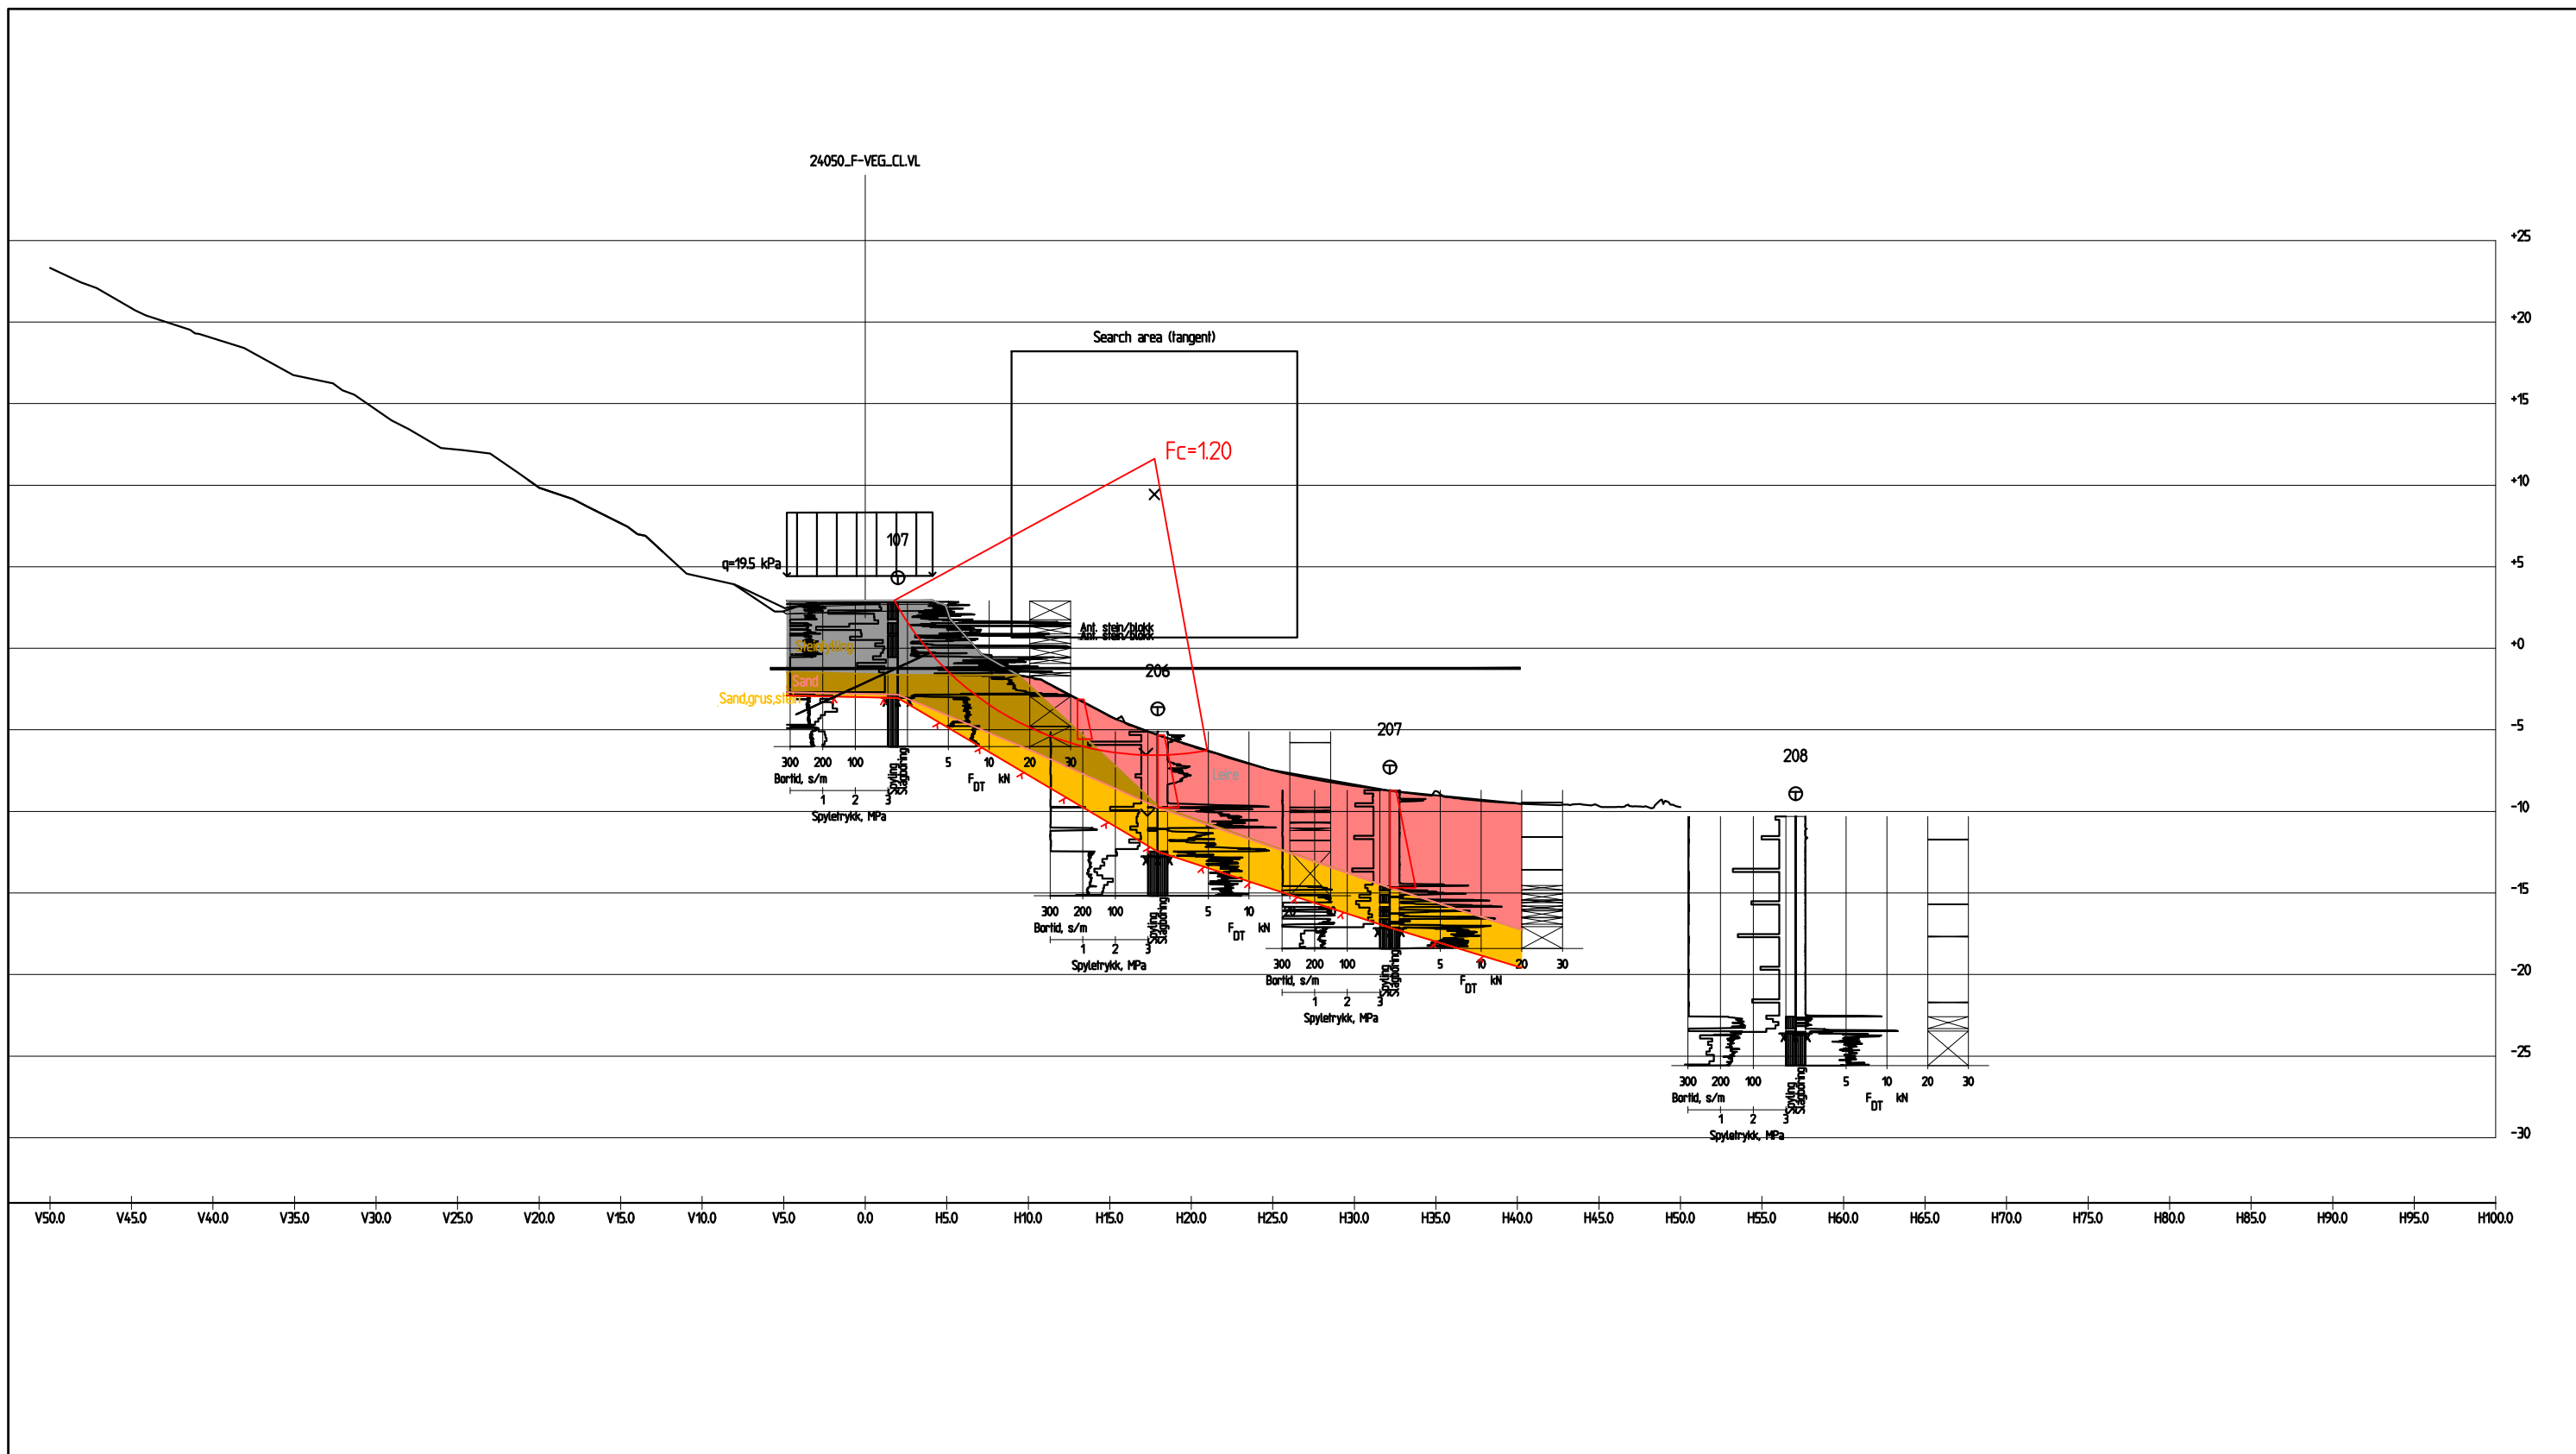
24050_F-VEG_CL.VL

Search area (tangent)

Fc=1.20

q=19.5 kPa

107

Ant. stein/blokk
Ant. stein/blokk

206

207

208

Steinfylling
Sand
Sand,grus,stein
Leire

300 200 100
Bortid, s/m
1 2 3
Spyletrykk, MPa
Spyling
Slagboring
5 10 20 30
$F_{DT}$ kN

300 200 100
Bortid, s/m
1 2 3
Spyletrykk, MPa
Spyling
Slagboring
5 10 20
$F_{DT}$ kN

300 200 100
Bortid, s/m
1 2 3
Spyletrykk, MPa
Spyling
Slagboring
5 10 20 30
$F_{DT}$ kN

300 200 100
Bortid, s/m
1 2 3
Spyletrykk, MPa
Spyling
Slagboring
5 10 20 30
$F_{DT}$ kN

+25
+20
+15
+10
+5
+0
-5
-10
-15
-20
-25
-30

V50.0 V45.0 V40.0 V35.0 V30.0 V25.0 V20.0 V15.0 V10.0 V5.0 0.0 H5.0 H10.0 H15.0 H20.0 H25.0 H30.0 H35.0 H40.0 H45.0 H50.0 H55.0 H60.0 H65.0 H70.0 H75.0 H80.0 H85.0 H90.0 H95.0 H100.0